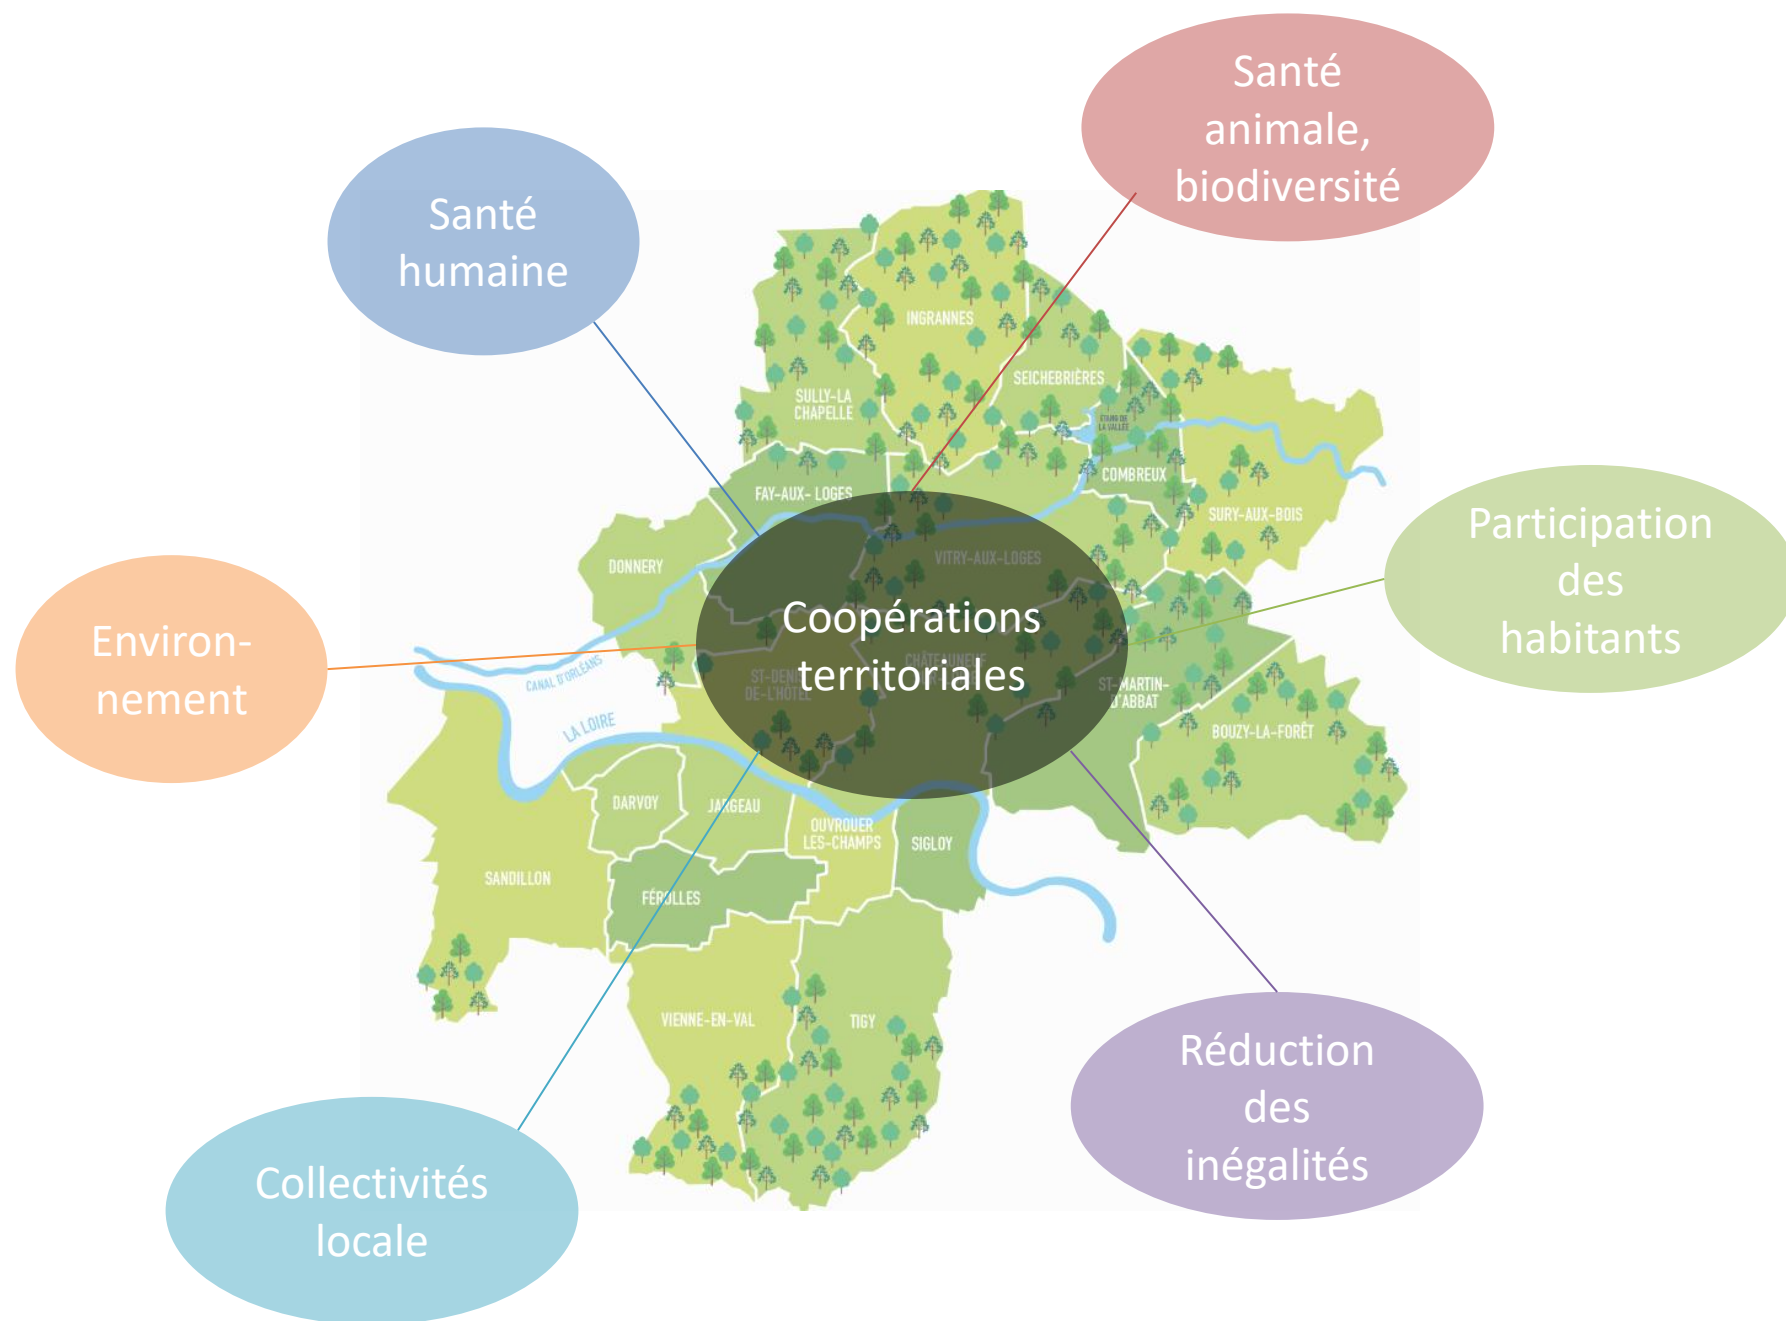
Santé animale, biodiversité

Santé humaine

INGRANNES

SEICHEBRIÈRES

SULLY-LA CHAPELLE

ÉTANG DE LA VALLÉE

COMBREUX

FAY-AUX-LOGES

SURY-AUX-BOIS

DONNERY

VITRY-AUX-LOGES

Participation des habitants

Environnement

Coopérations territoriales

CANAL D'ORLÉANS

ST-DENIS DE-L'HÔTEL

CHÂTEAUNEUF

ST-MARTIN-D'ABBAT

LA LOIRE

BOUZY-LA-FORÊT

DARVOY

JARGEAU

OUVROUER LES-CHAMPS

SIGLOY

SANDILLON

FÉROLLES

VIENNE-EN-VAL

TIGY

Réduction des inégalités

Collectivités locale